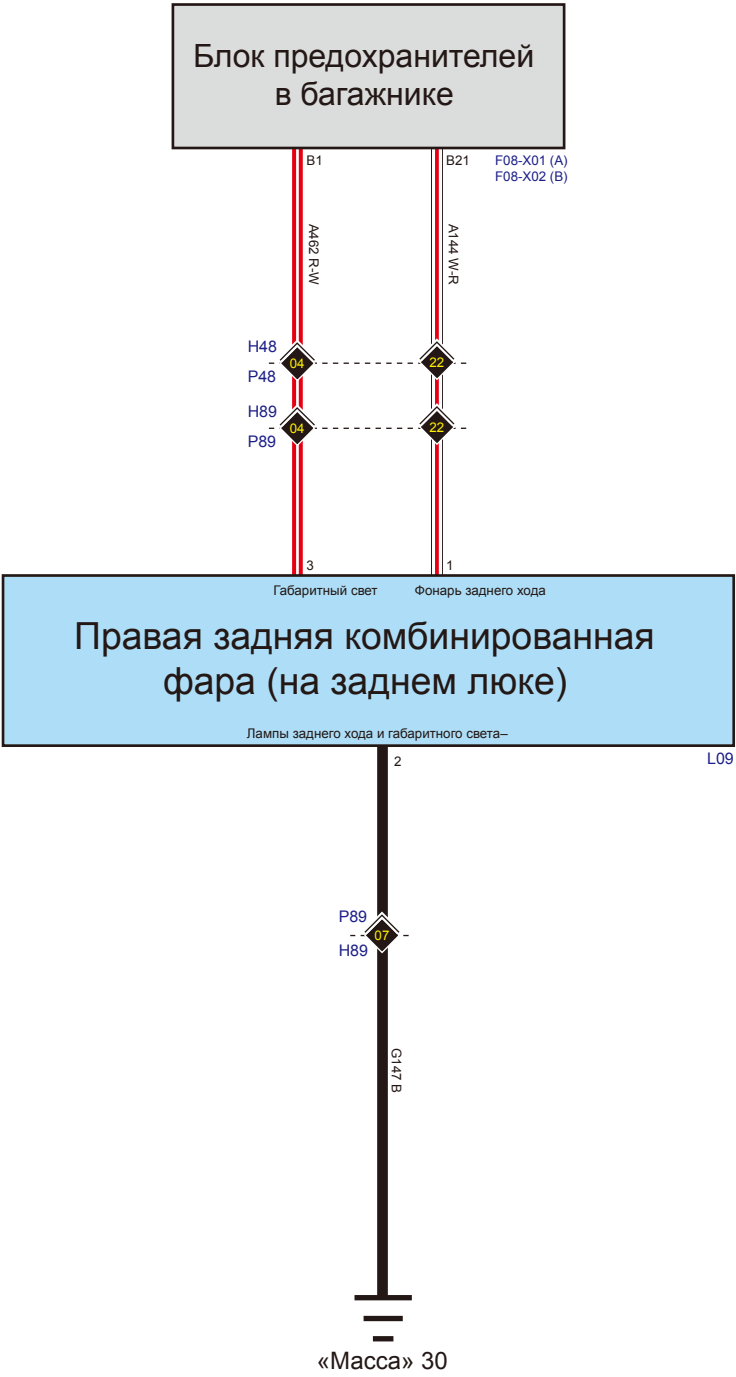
Блок предохранителей в багажнике

B1

B21

F08-X01 (A)
F08-X02 (B)

A462 R-W

A144 W-R

H48
04
P48
22

H89
04
P89
22

3

1

Габаритный свет

Фонарь заднего хода

Правая задняя комбинированная фара (на заднем люке)

Лампы заднего хода и габаритного света–

2

L09

P89
07
H89

G147 B

«Масса» 30